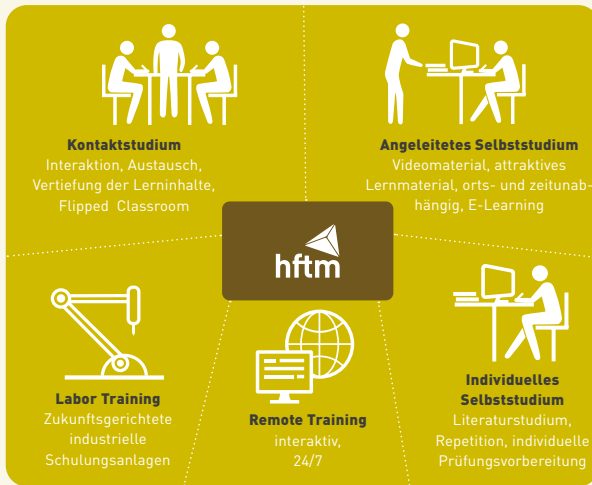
Kontaktstudium
Interaktion, Austausch, Vertiefung der Lerninhalte, Flipped Classroom

Angeleitetes Selbststudium
Videomaterial, attraktives Lernmaterial, orts- und zeitunabhängig, E-Learning

hftm

Labor Training
Zukunftsgerichtete industrielle Schulungsanlagen

Remote Training
interaktiv, 24/7

Individuelles Selbststudium
Literaturstudium, Repetition, individuelle Prüfungsvorbereitung